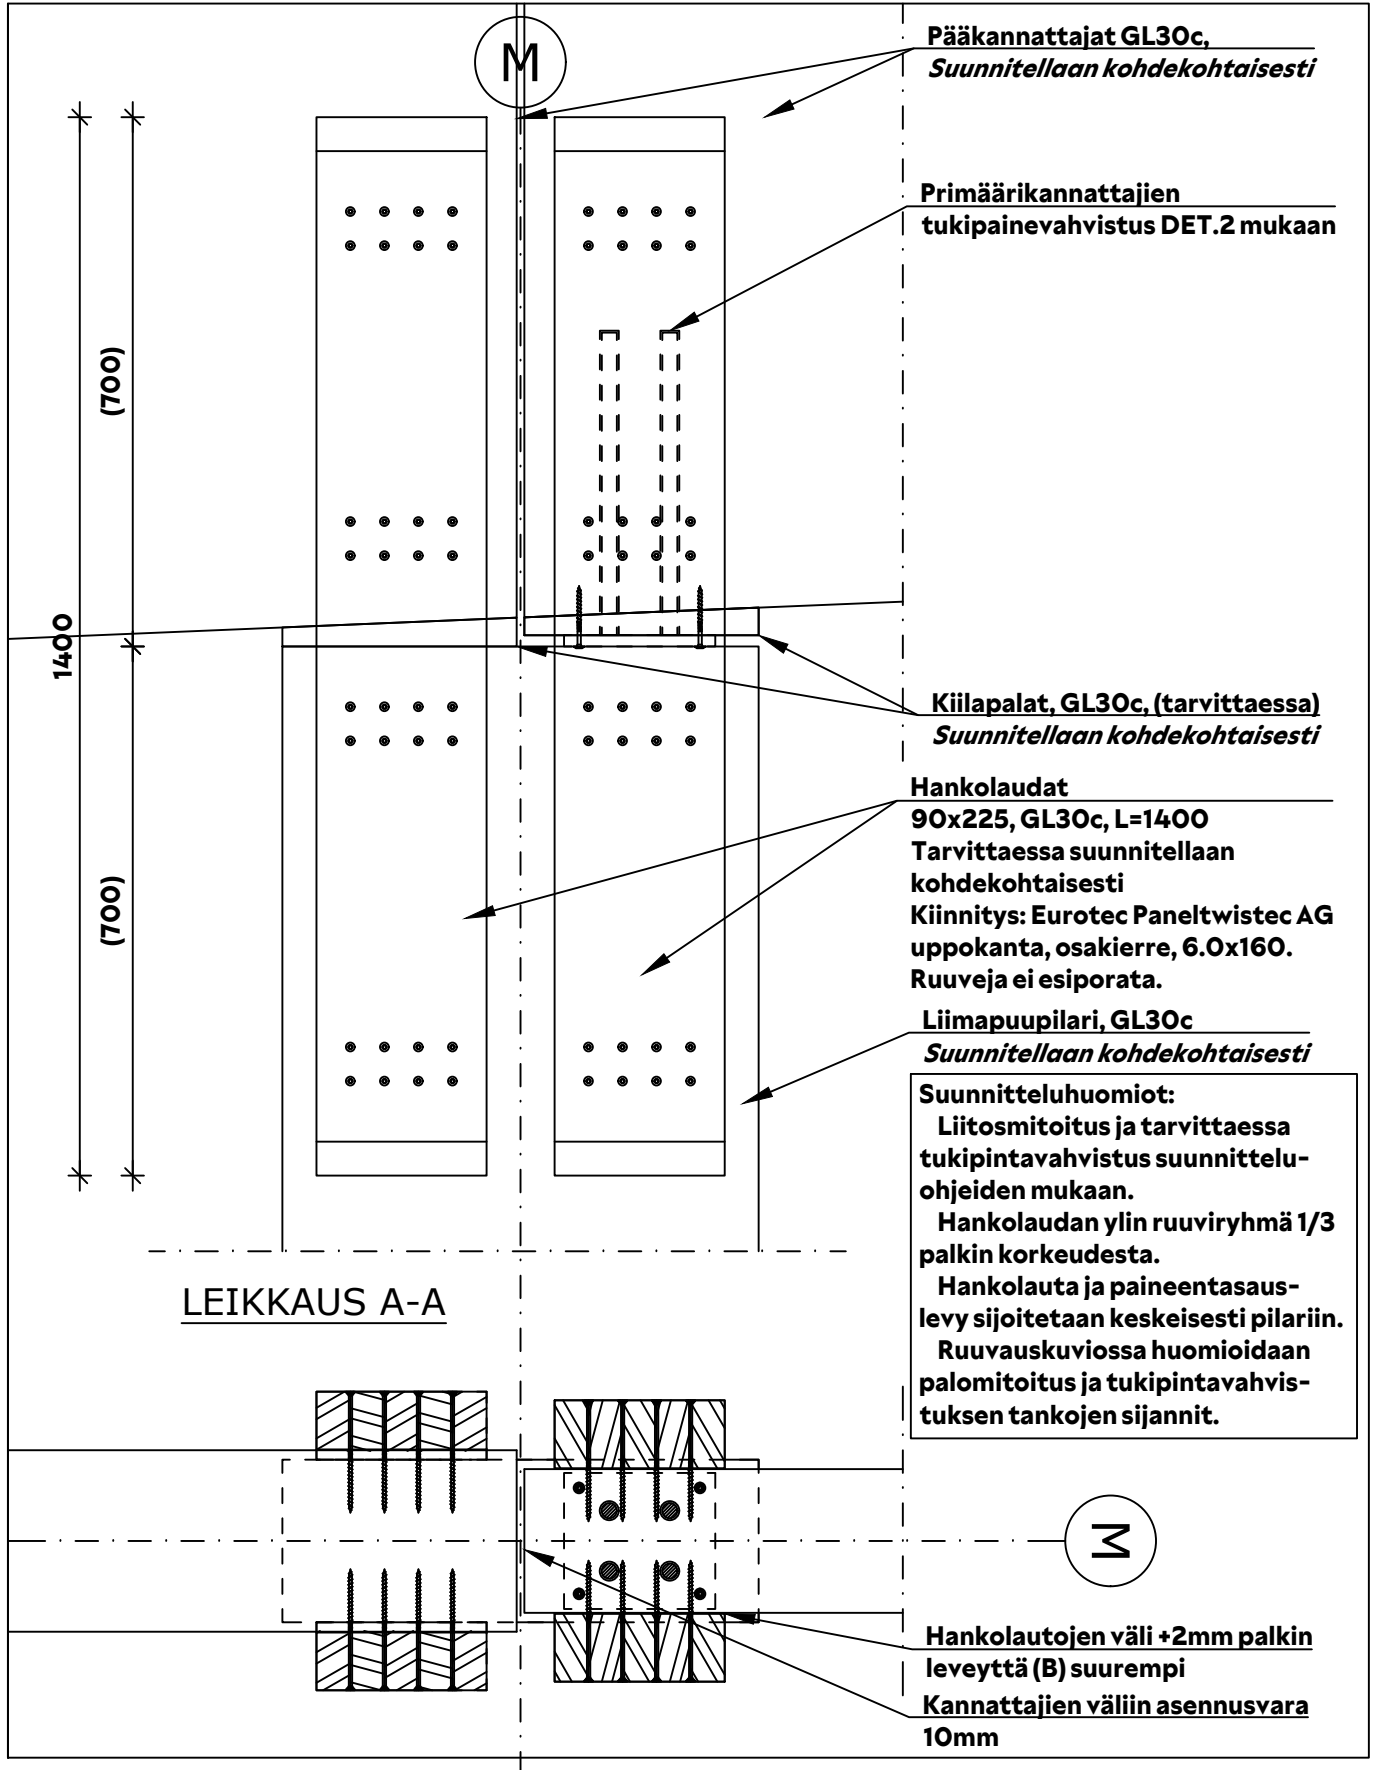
M

Pääkannattajat GL30c,
Suunnitellaan kohdekohtaisesti

Primäärikannattajien tukipainevahvistus DET.2 mukaan

(700)

1400

(700)

Kiilapalat, GL30c, (tarvittaessa)
Suunnitellaan kohdekohtaisesti

Hankolaudat
90x225, GL30c, L=1400
Tarvittaessa suunnitellaan kohdekohtaisesti
Kiinnitys: Eurotec Paneltwistec AG uppokanta, osakierre, 6.0x160.
Ruuveja ei esiporata.

Liimapuupilari, GL30c
Suunnitellaan kohdekohtaisesti

Suunnitteluhuomiot:
Liitosmitoitus ja tarvittaessa tukipintavahvistus suunnitteluohjeiden mukaan.
Hankolaudan ylin ruuviryhmä 1/3 palkin korkeudesta.
Hankolauta ja paineentasauslevy sijoitetaan keskeisesti pilariin.
Ruuvauskuviossa huomioidaan palomitoitus ja tukipintavahvistuksen tankojen sijannit.

LEIKKAUS A-A

M

Hankolautojen väli +2mm palkin leveyttä (B) suurempi
Kannattajien väliin asennusvara 10mm